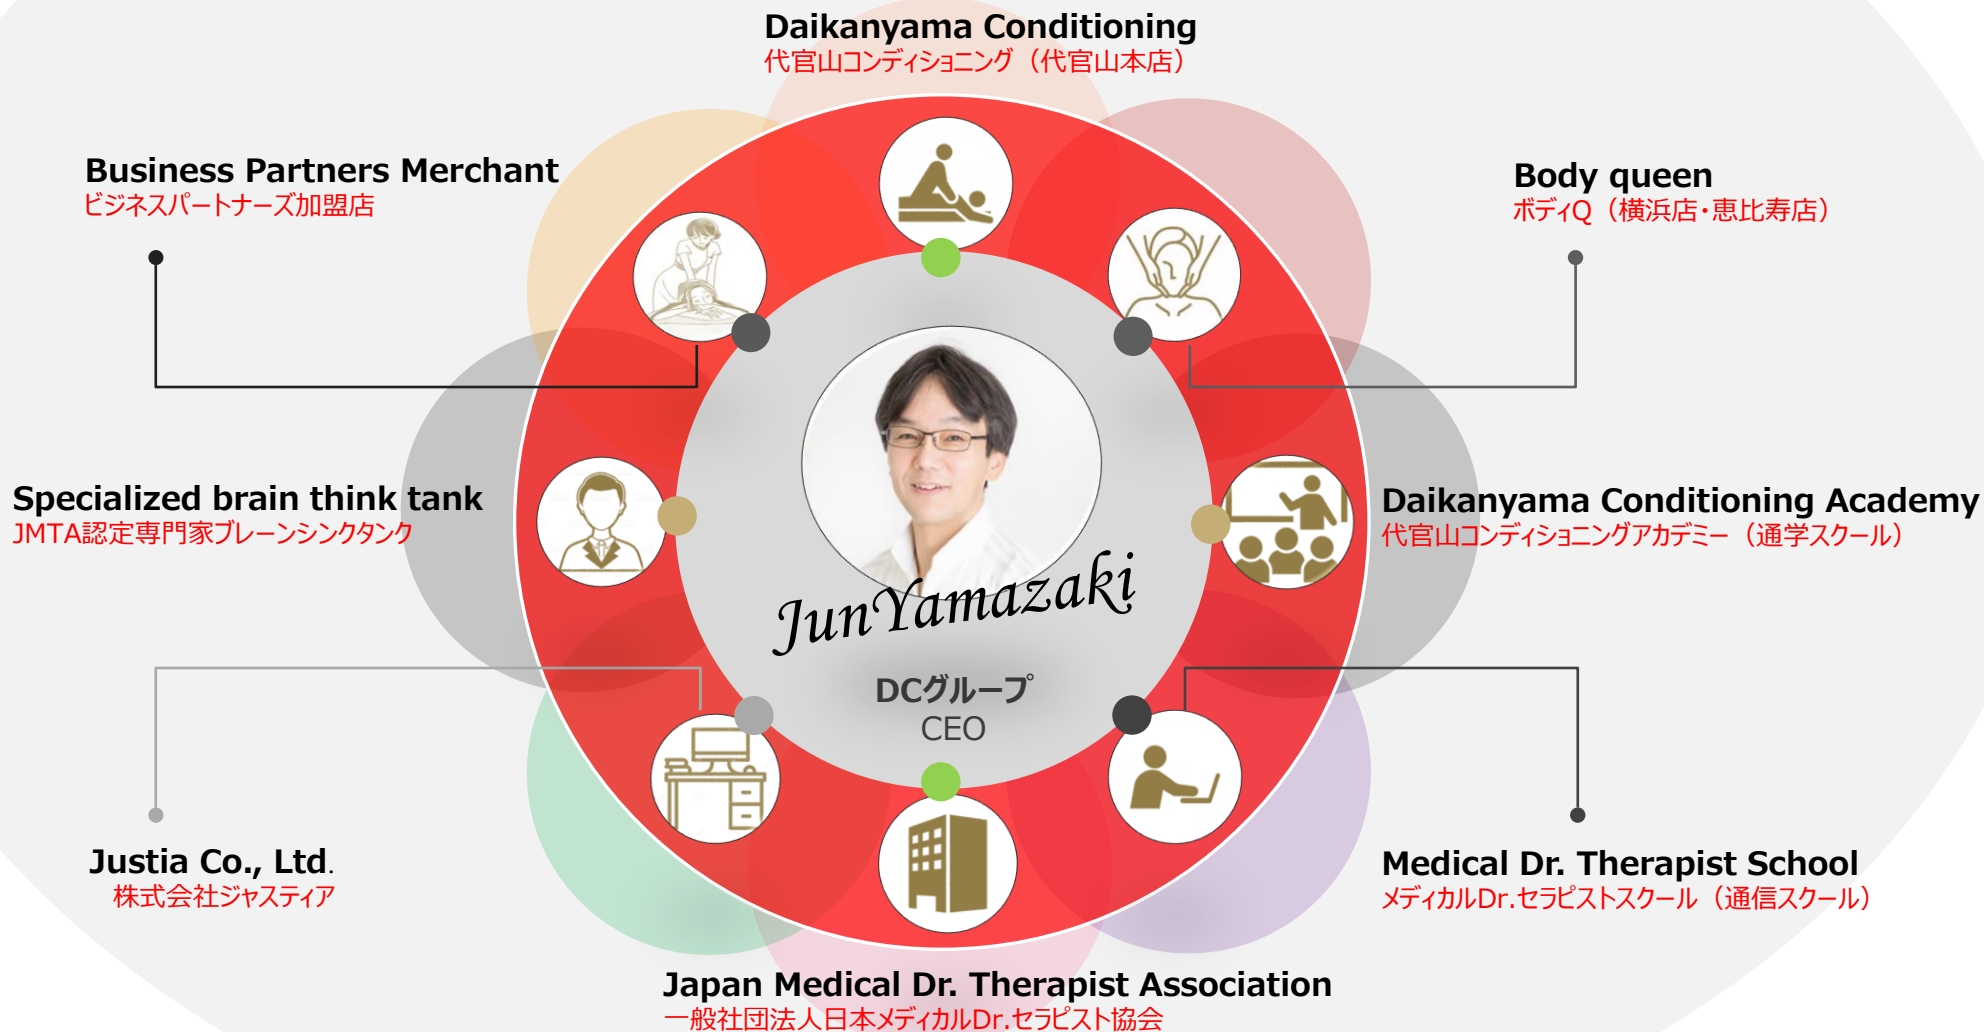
Daikanyama Conditioning
代官山コンディショニング（代官山本店）

Business Partners Merchant
ビジネスパートナーズ加盟店

Body queen
ボディQ（横浜店・恵比寿店）

Specialized brain think tank
JMTA認定専門家ブレーンシンクタンク

Daikanyama Conditioning Academy
代官山コンディショニングアカデミー（通学スクール）

JunYamazaki

DCグループ
CEO

Justia Co., Ltd.
株式会社ジャスティア

Medical Dr. Therapist School
メディカルDr.セラピストスクール（通信スクール）

Japan Medical Dr. Therapist Association
一般社団法人日本メディカルDr.セラピスト協会